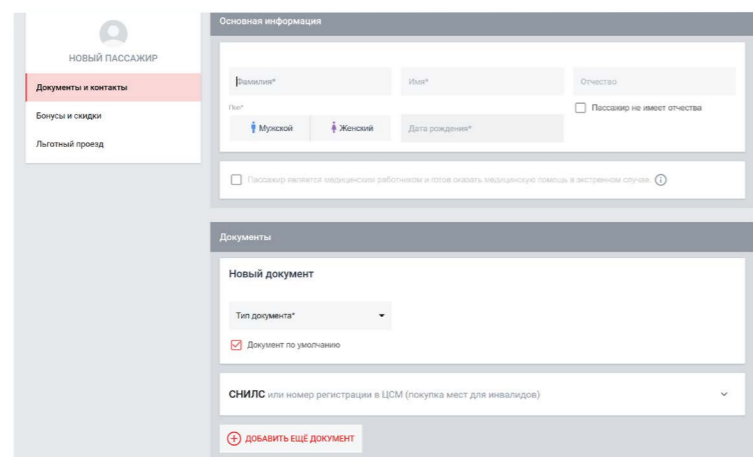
НОВЫЙ ПАССАЖИР

Документы и контакты

Бонусы и скидки

Льготный проезд

Основная информация

Фамилия*

Имя*

Отчество

Пассажир не имеет отчества

Пол*

Мужской

Женский

Дата рождения*

Пассажир является медицинским работником и готов оказать медицинскую помощь в экстренном случае.

Документы

Новый документ

Тип документа*

Документ по умолчанию

СНИЛС или номер регистрации в ЦСМ (покупка мест для инвалидов)

ДОБАВИТЬ ЕЩЁ ДОКУМЕНТ